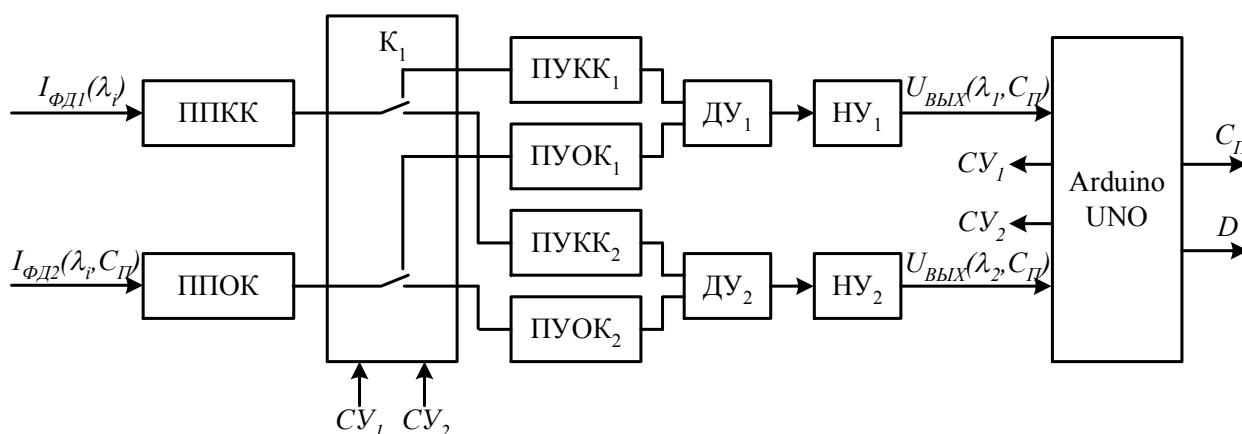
$I_{ФД1}(\lambda_i)$

ППКК

$I_{ФД2}(\lambda_i, C_П)$

ППОК

К$_1$

$СУ_1$ $СУ_2$

ПУКК$_1$

ПУОК$_1$

ПУКК$_2$

ПУОК$_2$

ДУ$_1$

ДУ$_2$

НУ$_1$

НУ$_2$

$U_{ВЫХ}(\lambda_1, C_П)$

$U_{ВЫХ}(\lambda_2, C_П)$

$СУ_1$

$СУ_2$

Arduino UNO

$C_I$

$D$